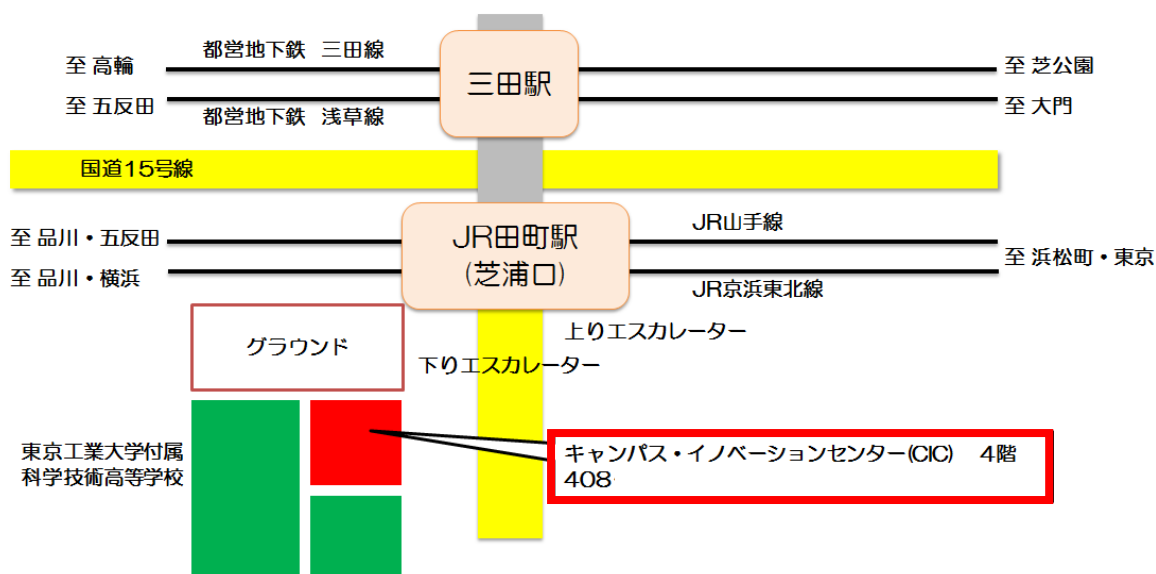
至 高輪
都営地下鉄 三田線
三田駅
至 芝公園
至 五反田
都営地下鉄 浅草線
至 大門

国道15号線

至 品川・五反田
JR田町駅
(芝浦口)
JR山手線
至 品川・横浜
JR京浜東北線
至 浜松町・東京

上りエスカレーター
グラウンド
下りエスカレーター

東京工業大学付属
科学技術高等学校

キャンパス・イノベーションセンター(CIC) 4階
408